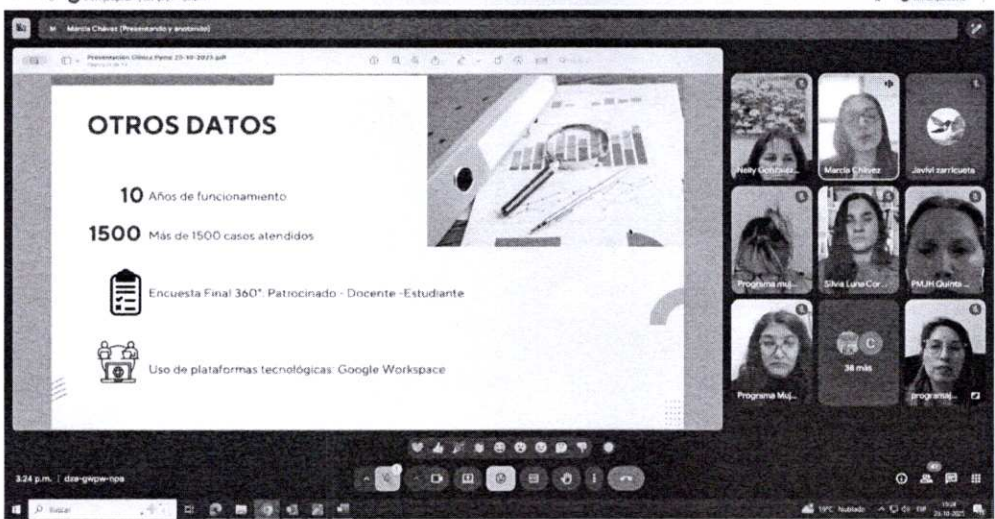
Marcia Chávez (Presentando y anotando)

Presentación Clínica Pymo 23-10-2023.pdf

OTROS DATOS

10 Años de funcionamiento

1500 Más de 1500 casos atendidos

Encuesta Final 360°: Patrocinado - Docente -Estudiante

Uso de plataformas tecnológicas: Google Workspace

Nelly González

Marcia Chávez

Javivi zarricueta

Programa Muj...

Silvia Luna Cor...

PMJH Quinta ...

Programa Muj...

C

38 más

programa...

3:24 p.m. | dza-gwpw-npa

Buscar

19°C Nublado

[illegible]